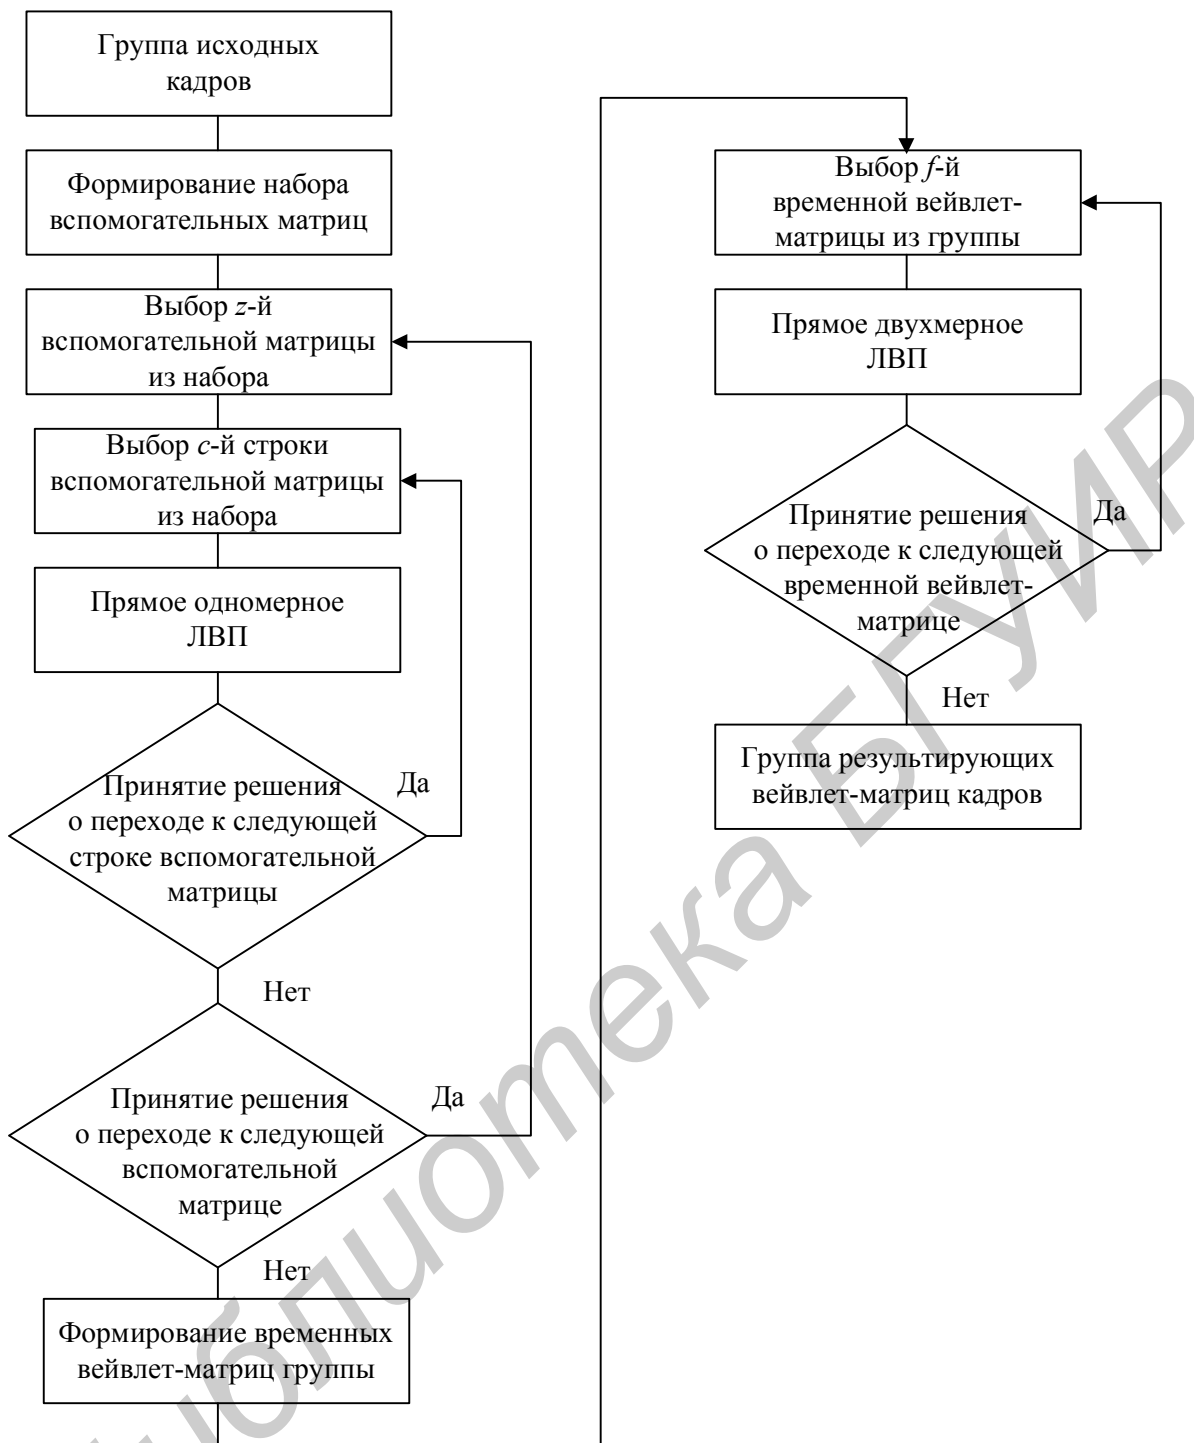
Группа исходных кадров

Формирование набора вспомогательных матриц

Выбор $z$-й вспомогательной матрицы из набора

Выбор $c$-й строки вспомогательной матрицы из набора

Прямое одномерное ЛВП

Принятие решения о переходе к следующей строке вспомогательной матрицы

Да

Нет

Принятие решения о переходе к следующей вспомогательной матрице

Да

Нет

Формирование временных вейвлет-матриц группы

Выбор $f$-й временной вейвлет-матрицы из группы

Прямое двухмерное ЛВП

Принятие решения о переходе к следующей временной вейвлет-матрице

Да

Нет

Группа результирующих вейвлет-матриц кадров

Библиотека БГУИР